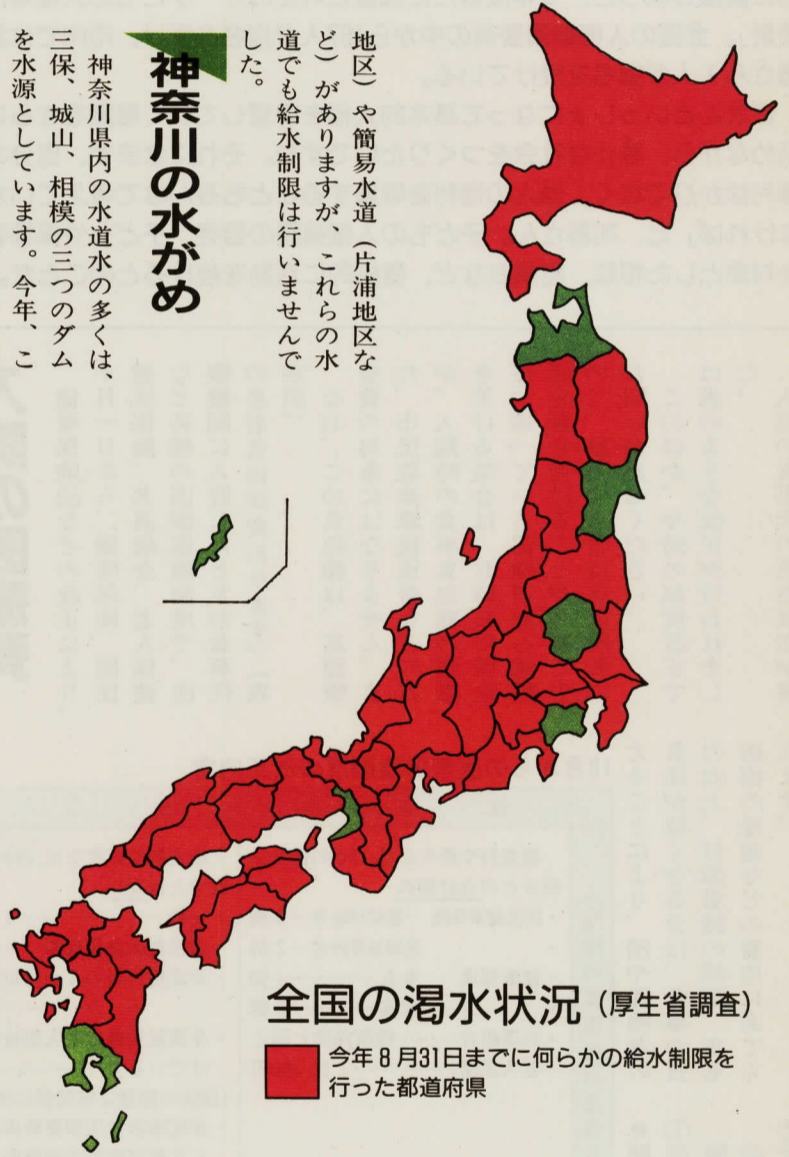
地区）や簡易水道（片浦地区など）がありますが、これらの水道でも給水制限は行いませんでした。

神奈川の水がめ

神奈川県内の水道水の多くは、三保、城山、相模の三つのダムを水源としています。今年、こ

全国の渇水状況（厚生省調査）

今年８月31日までに何らかの給水制限を行った都道府県